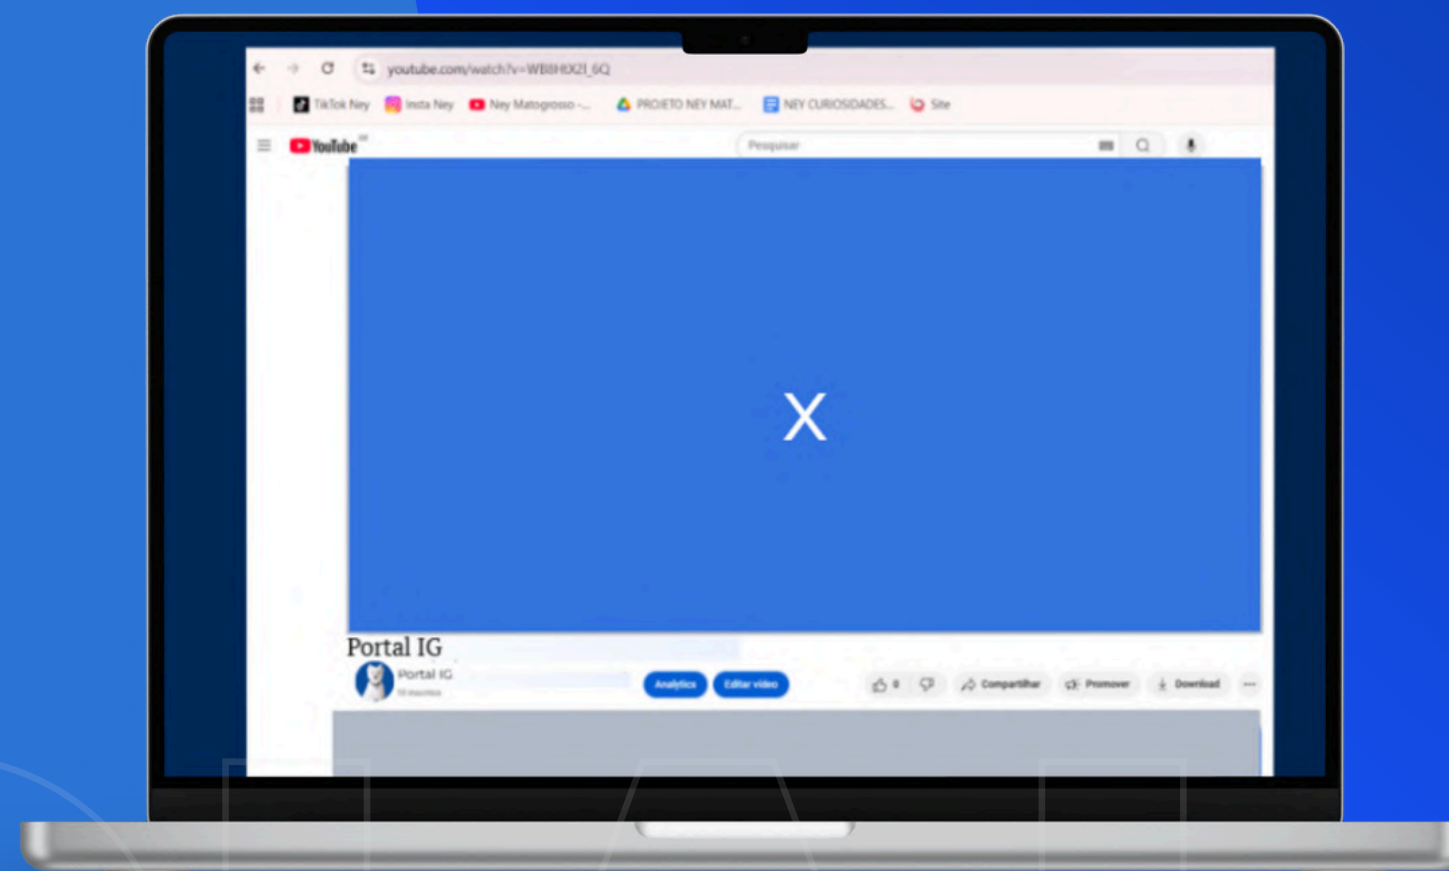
youtube.com/watch?v=WBBHXZI_6Q

TikTok Ney Insta Ney Ney Matogrosso -... PROJETO NEY MAT... NEY CURIOSIDADES... Site

YouTube

Pesquisar

X

Portal IG

Portal IG
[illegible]

Analytics Editar vídeo

0 Compartilhar Promover Download